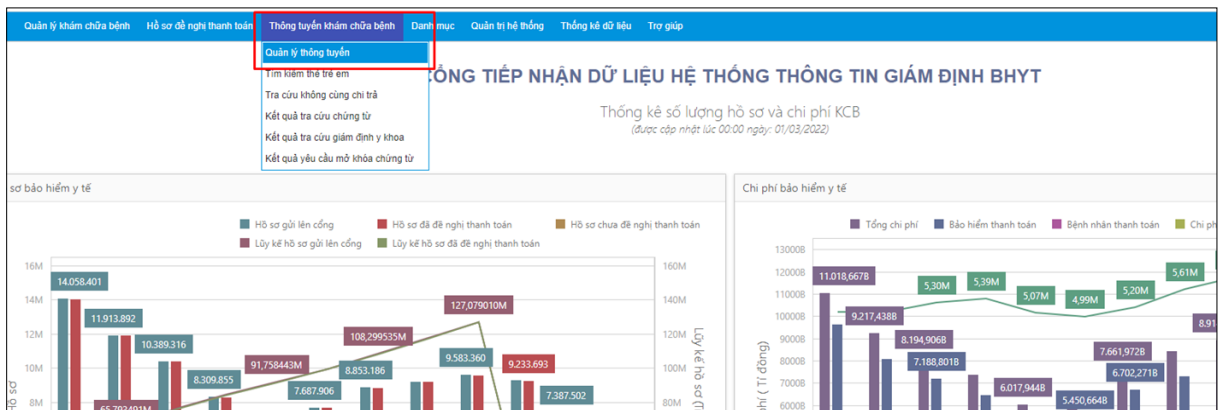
Quản lý khám chữa bệnh Hồ sơ đề nghị thanh toán Thông tuyến khám chữa bệnh Danh mục Quản trị hệ thống Thống kê dữ liệu Trợ giúp

Quản lý thông tuyến
Tìm kiếm thẻ trẻ em
Tra cứu không cùng chi trả
Kết quả tra cứu chứng từ
Kết quả tra cứu giám định y khoa
Kết quả yêu cầu mở khóa chứng từ

CỔNG TIẾP NHẬN DỮ LIỆU HỆ THỐNG THÔNG TIN GIÁM ĐỊNH BHYT

Thống kê số lượng hồ sơ và chi phí KCB
(được cập nhật lúc 00:00 ngày: 01/03/2022)

sơ bảo hiểm y tế

Hồ sơ gửi lên cổng Hồ sơ đã đề nghị thanh toán Hồ sơ chưa đề nghị thanh toán
Lũy kế hồ sơ gửi lên cổng Lũy kế hồ sơ đã đề nghị thanh toán

16M 14M 12M 10M 8M
160M 140M 120M 100M 80M
14.058.401 11.913.892 10.389.316 8.309.855 66.792401M 91,758443M 7.687.906 108,299535M 8.853.186 127,079010M 9.583.360 9.233.693 7.387.502

Lũy kế hồ sơ (

Chi phí bảo hiểm y tế

Tổng chi phí Bảo hiểm thanh toán Bệnh nhân thanh toán Chi phí

130000B 120000B 110000B 100000B 90000B 80000B 70000B 60000B
11.018,6678 9.217,438B 8.194,906B 7.188,801B 6.017,944B 5.450,664B 7.661,972B 6.702,271B 8.91
5,30M 5,39M 5,07M 4,99M 5,20M 5,61M

phí ( Tỉ đồng)